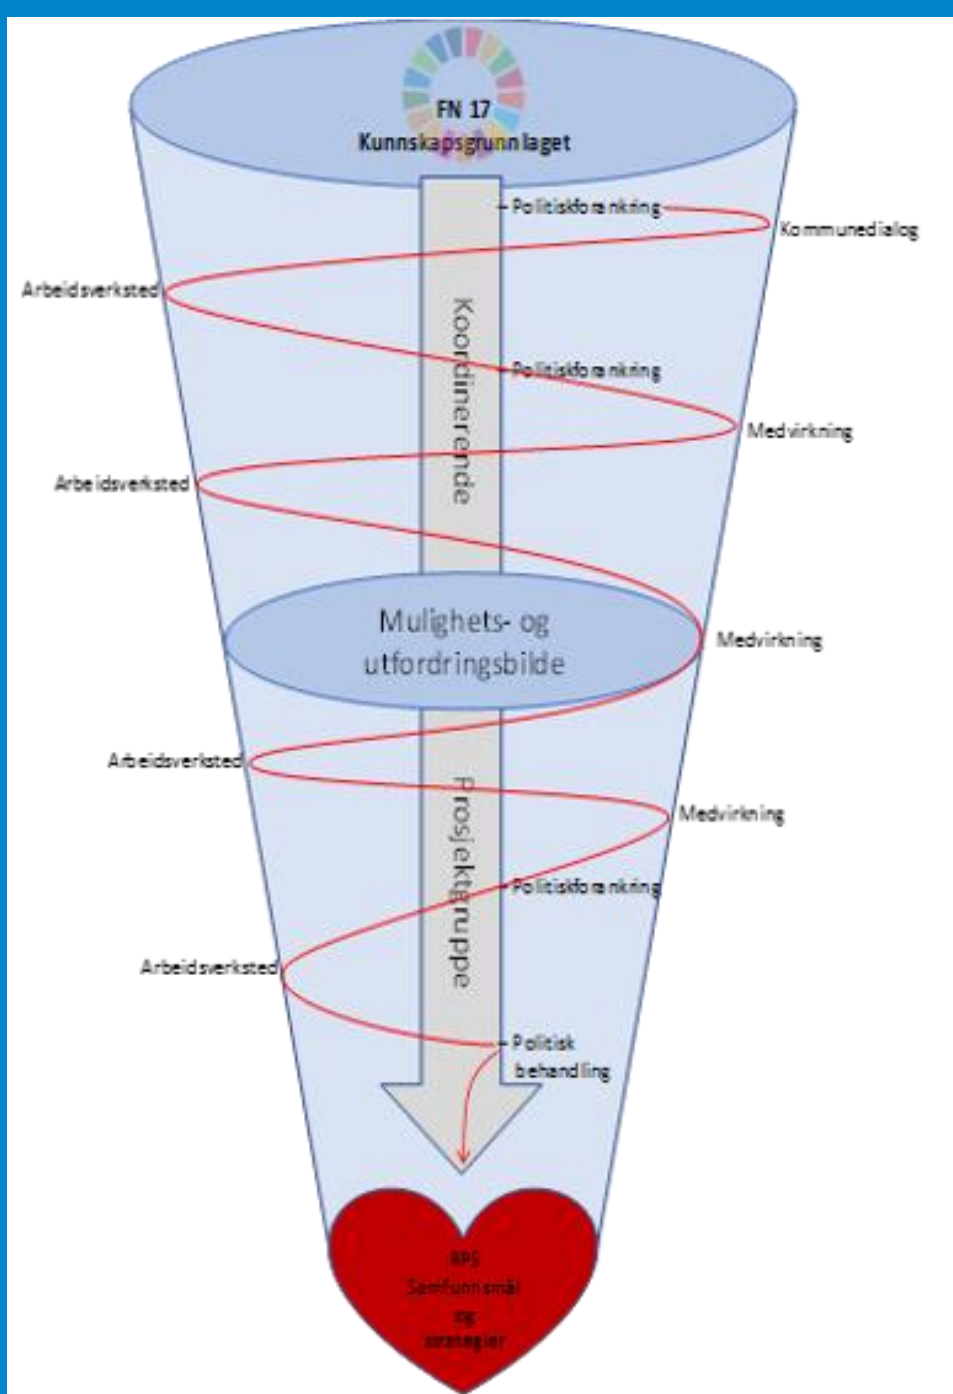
FN 17
Kunnskapsgrunnlaget

Politiskforankring

Kommunedialog

Arbeidsverksted

Koordinerende

Politiskforankring

Medvirkning

Arbeidsverksted

Mulighets- og utfordringsbilde

Medvirkning

Arbeidsverksted

Prosjektgruppe

Medvirkning

Politiskforankring

Arbeidsverksted

Politisk behandling

RPS
Samfunnsmål
og
strategier